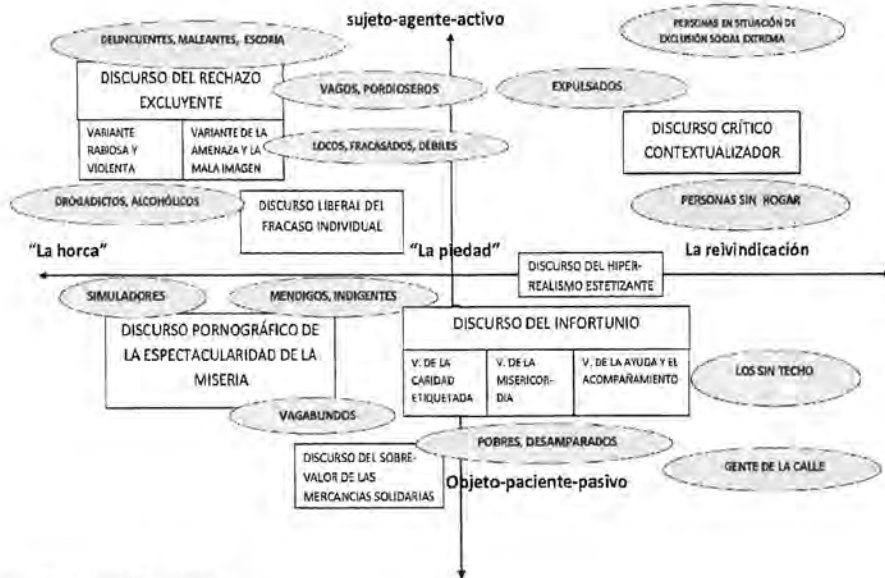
sujeto-agente-activo

DELINCUENTES, MALEANTES, ESCORIA

PERSONAS EN SITUACIÓN DE EXCLUSIÓN SOCIAL EXTREMA

DISCURSO DEL RECHAZO EXCLUYENTE

| VARIANTE RABIOSA Y VIOLENTA | VARIANTE DE LA AMENAZA Y LA MALA IMAGEN |
|---|---|

VAGOS, PORDIOSEROS

EXPULSADOS

DISCURSO CRÍTICO CONTEXTUALIZADOR

LOCOS, FRACASADOS, DÉBILES

DROGADICTOS, ALCOHÓLICOS

DISCURSO LIBERAL DEL FRACASO INDIVIDUAL

PERSONAS SIN HOGAR

"La horca"

"La piedad"

La reivindicación

DISCURSO DEL HIPER-REALISMO ESTETIZANTE

SIMULADORES

MENDIGOS, INDIGENTES

DISCURSO PORNOGRÁFICO DE LA ESPECTACULARIDAD DE LA MISERIA

DISCURSO DEL INFORTUNIO

| V. DE LA CARIDAD ETIQUETADA | V. DE LA MISERICORDIA | V. DE LA AYUDA Y EL ACOMPAÑAMIENTO |
|---|---|---|

LOS SIN TECHO

VAGABUNDOS

POBRES, DESAMPARADOS

DISCURSO DEL SOBREVALOR DE LAS MERCANCIAS SOLIDARIAS

GENTE DE LA CALLE

Objeto-paciente-pasivo